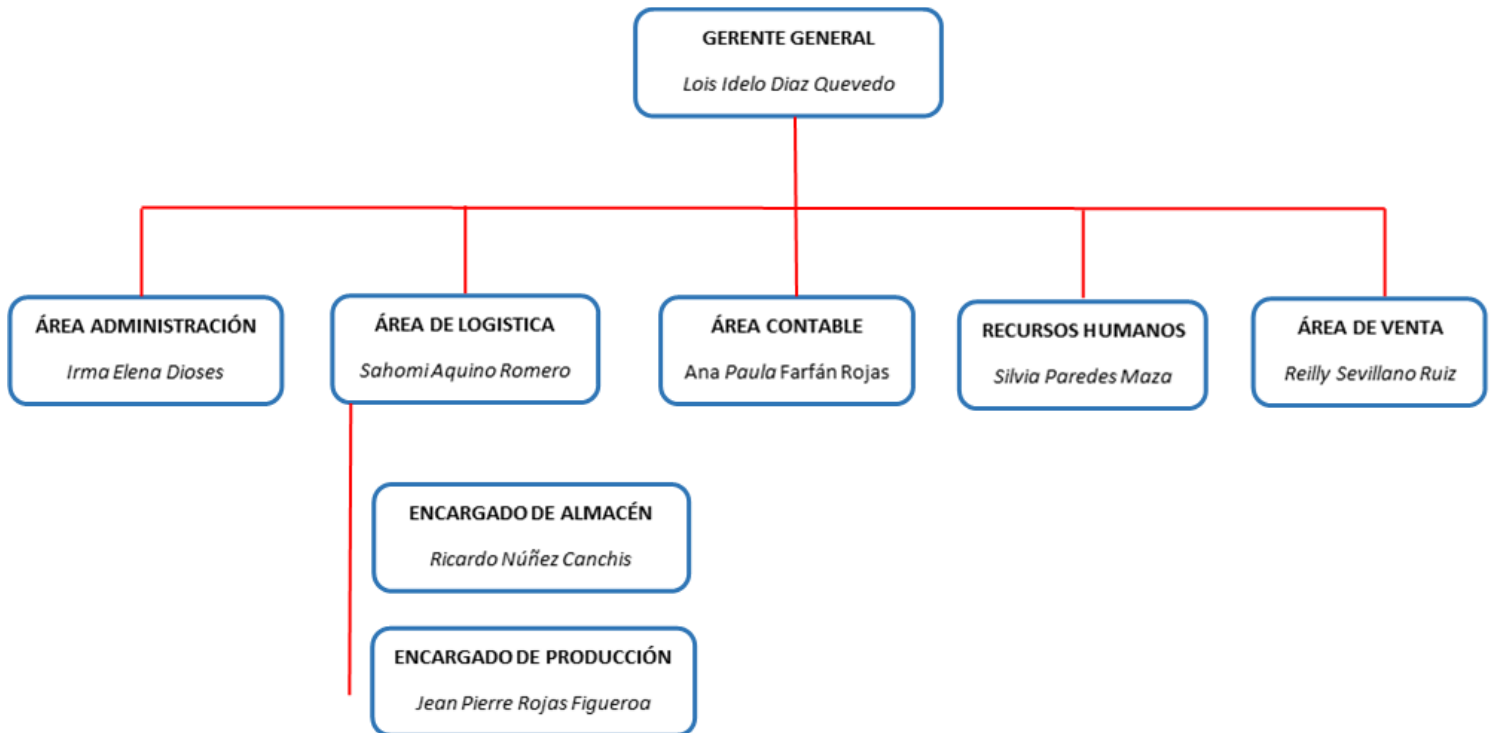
GERENTE GENERAL
Lois Idelo Diaz Quevedo

ÁREA ADMINISTRACIÓN
Irma Elena Dioses

ÁREA DE LOGISTICA
Sahomi Aquino Romero

ÁREA CONTABLE
Ana Paula Farfán Rojas

RECURSOS HUMANOS
Silvia Paredes Maza

ÁREA DE VENTA
Reilly Sevillano Ruiz

ENCARGADO DE ALMACÉN
Ricardo Núñez Canchis

ENCARGADO DE PRODUCCIÓN
Jean Pierre Rojas Figueroa